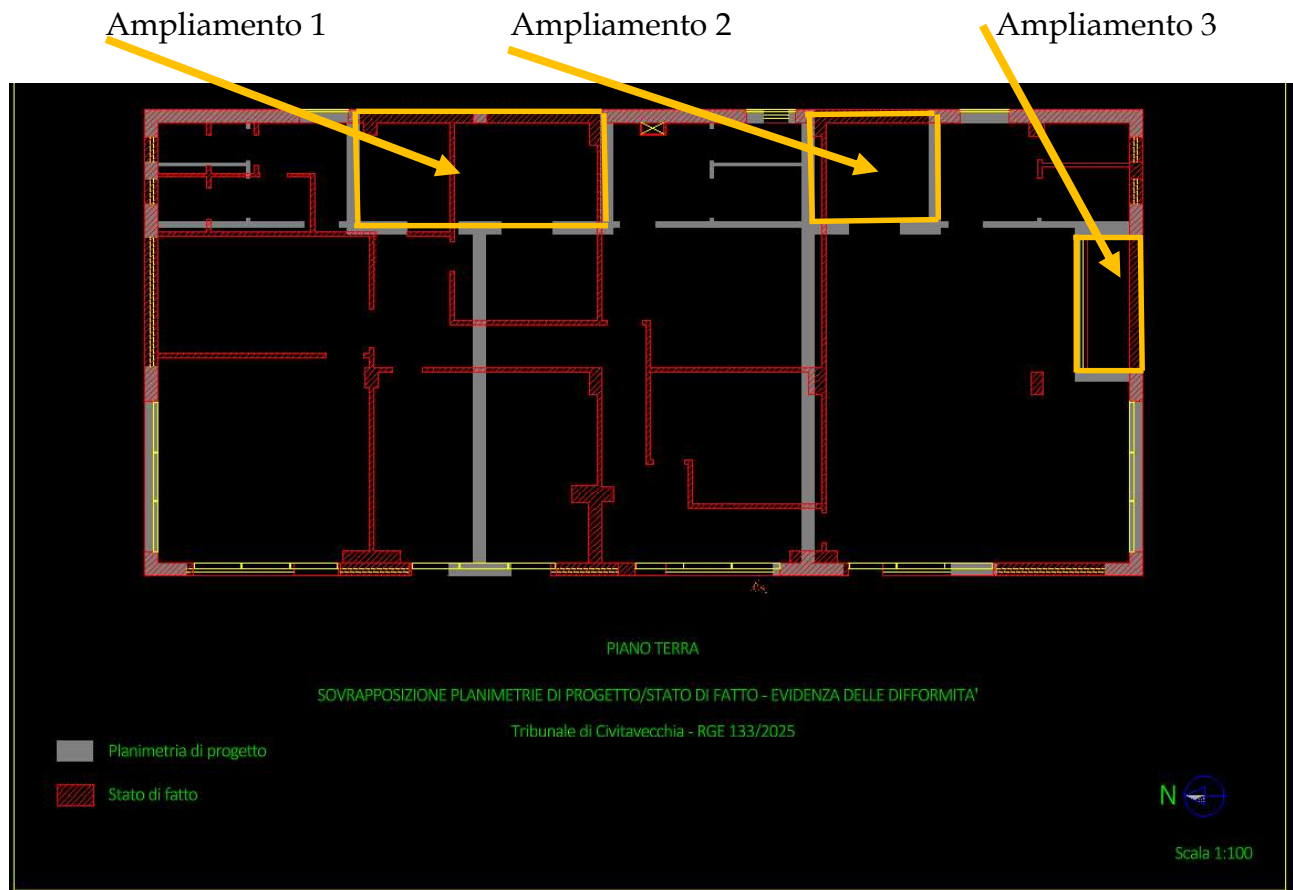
Ampliamento 1
Ampliamento 2
Ampliamento 3

PIANO TERRA

SOVRAPPOSIZIONE PLANIMETRIE DI PROGETTO/STATO DI FATTO - EVIDENZA DELLE DIFFORMITA'

Tribunale di Civitavecchia - RGE 133/2025

Planimetria di progetto

Stato di fatto

N

Scala 1:100